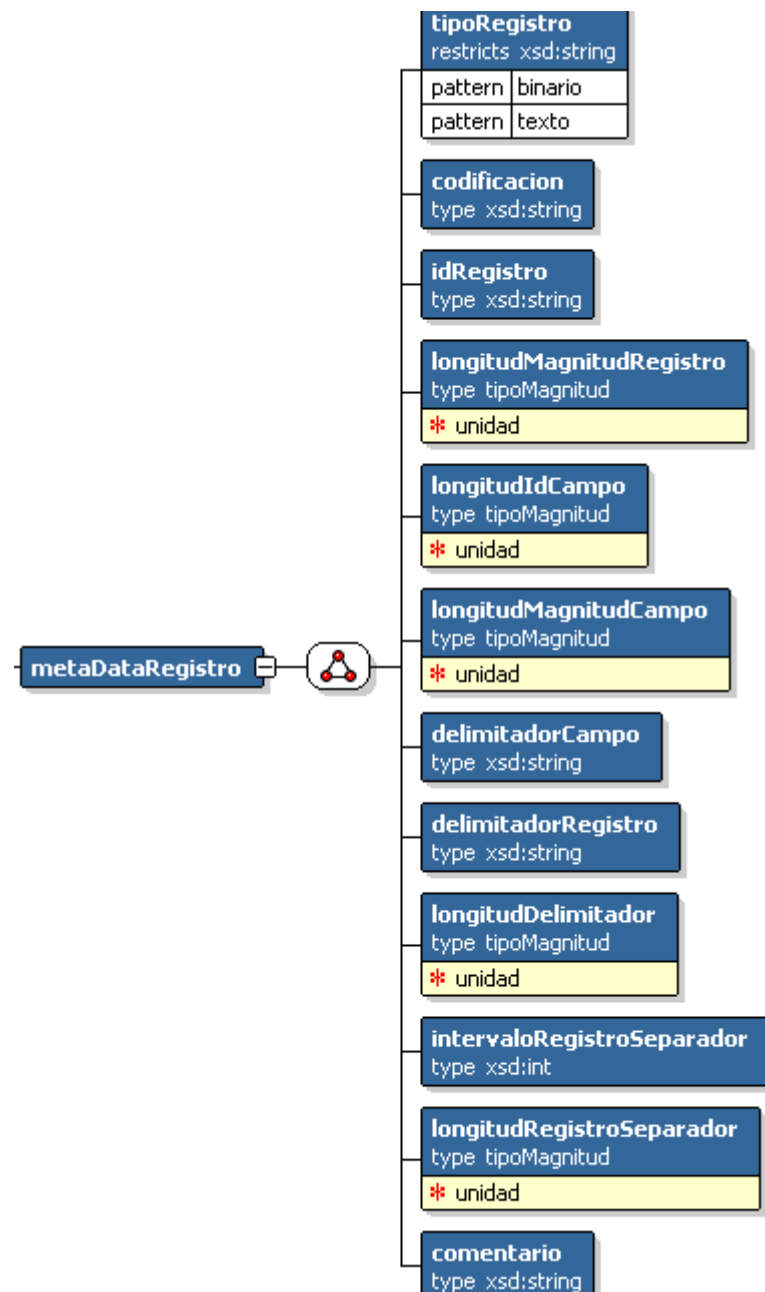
metaDataRegistro

tipoRegistro
restricts xsd:string

| pattern | binario |
|---|---|
| pattern | texto |

codificacion
type xsd:string

idRegistro
type xsd:string

longitudMagnitudRegistro
type tipoMagnitud
* unidad

longitudIdCampo
type tipoMagnitud
* unidad

longitudMagnitudCampo
type tipoMagnitud
* unidad

delimitadorCampo
type xsd:string

delimitadorRegistro
type xsd:string

longitudDelimitador
type tipoMagnitud
* unidad

intervaloRegistroSeparador
type xsd:int

longitudRegistroSeparador
type tipoMagnitud
* unidad

comentario
type xsd:string